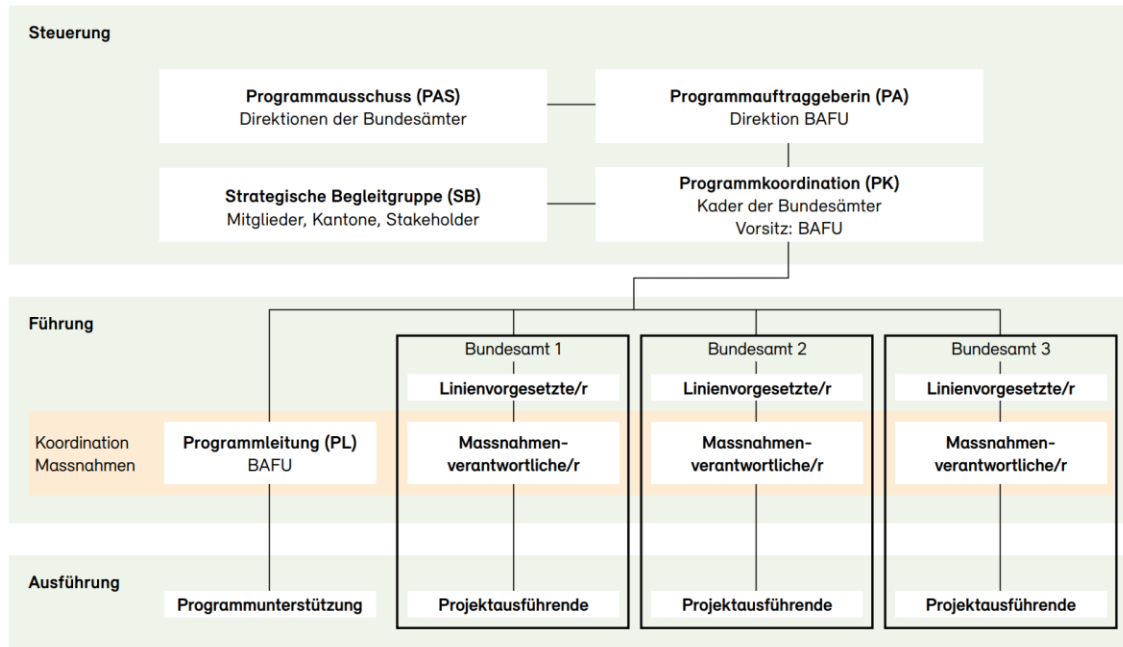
Steuerung

Programmausschuss (PAS)
Direktionen der Bundesämter

Programmauftraggeberin (PA)
Direktion BAFU

Strategische Begleitgruppe (SB)
Mitglieder, Kantone, Stakeholder

Programmkoordination (PK)
Kader der Bundesämter
Vorsitz: BAFU

Führung

Bundesamt 1

Linienvorgesetzte/r

Bundesamt 2

Linienvorgesetzte/r

Bundesamt 3

Linienvorgesetzte/r

Koordination Massnahmen

Programmleitung (PL)
BAFU

Massnahmenverantwortliche/r

Massnahmenverantwortliche/r

Massnahmenverantwortliche/r

Ausführung

Programmunterstützung

Projektausführende

Projektausführende

Projektausführende